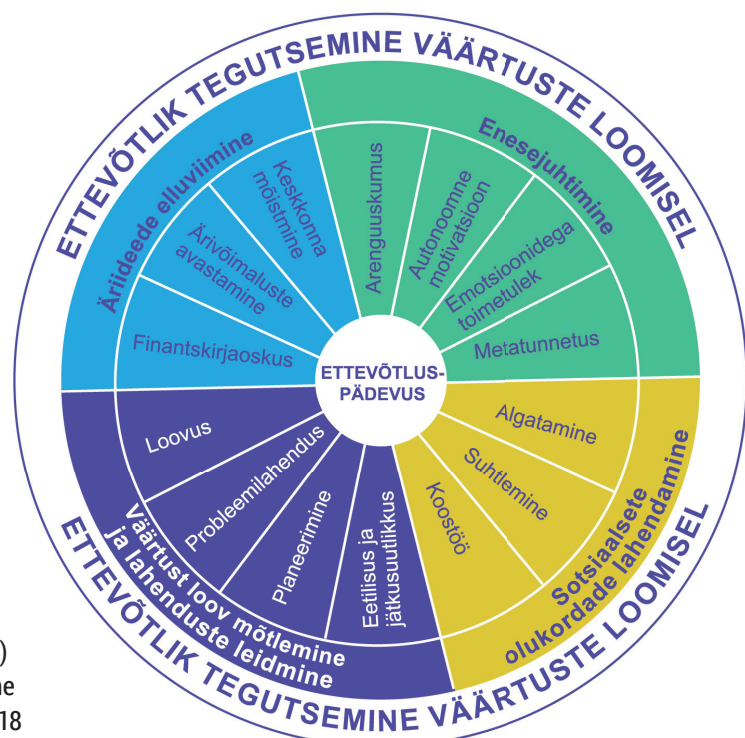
ETTEVÕTLIK TEGUTSEMINE VÄÄRTUSTE LOOMISEL

Ärideede elluviimine

Keskkonna mõistmine

Ärivõimaluste avastamine

Finantskirjaoskus

Enesejuhtimine

Arenguuskumus

Autonoomne motivatsioon

Emotsioonidega toimetulek

Metatunnetus

ETTEVÕTLUSPÄDEVUS

Loovus

Probleemilahendus

Planeerimine

Eetilisus ja jätkusuutlikkus

Väärtust loov mõtlemine ja lahenduste leidmine

Algatamine

Suhtlemine

Koostöö

Sotsiaalsete olukordade lahendamine

ETTEVÕTLIK TEGUTSEMINE VÄÄRTUSTE LOOMISEL

)
ne
18